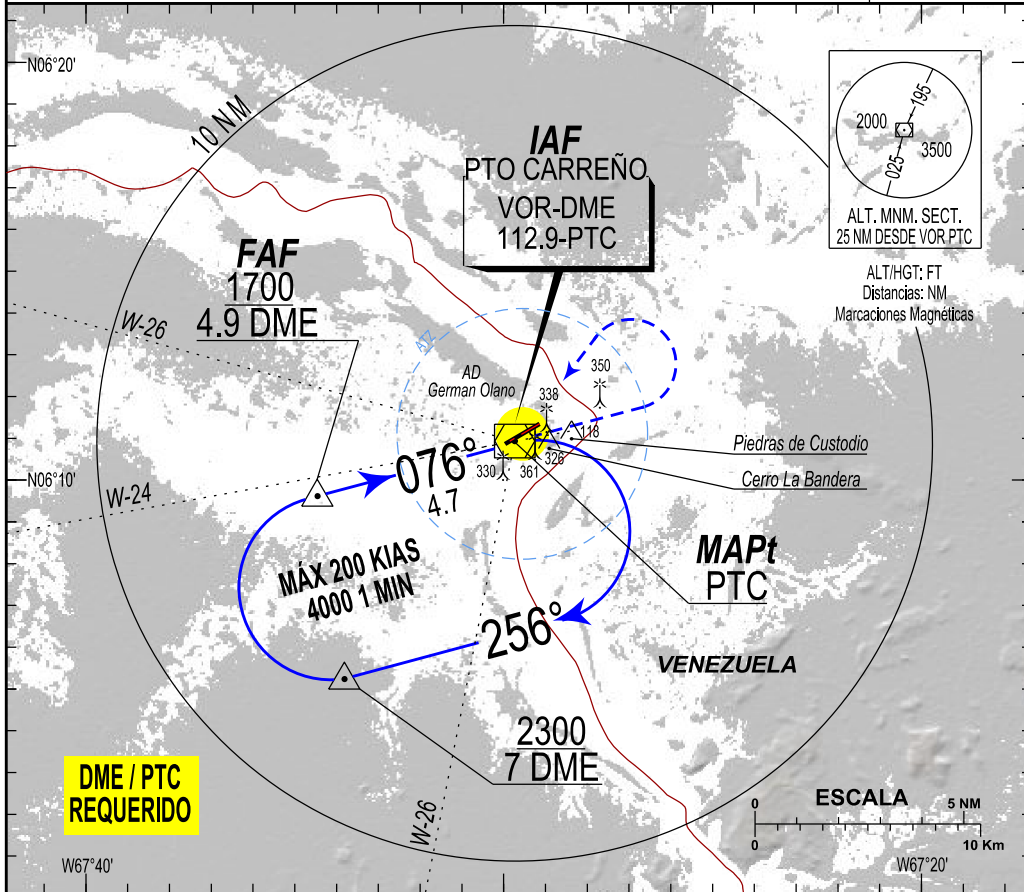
N06°20'

10 NM

IAF
PTO CARREÑO
VOR-DME
112.9-PTC

2000
195
3500
025

ALT. MNM. SECT.
25 NM DESDE VOR PTC

ALT/HGT: FT
Distancias: NM
Marcaciones Magnéticas

FAF
1700
4.9 DME

W-26

ATZ

AD
German Olano

350

338

118

Piedras de Custodio

Cerro La Bandera

N06°10'

076°
4.7

330
361
326

W-24

MÁX 200 KIAS
4000 1 MIN

MAPt
PTC

256°

VENEZUELA

2300
7 DME

DME / PTC
REQUERIDO

W-26

ESCALA
0
5 NM
0
10 Km

W67°40'

W67°20'